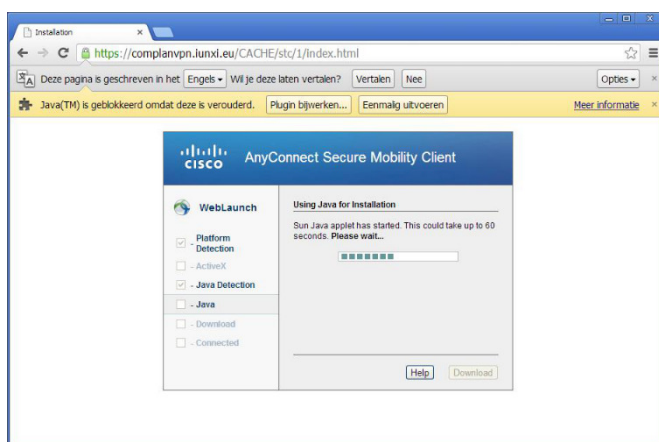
Installation ×

https://complanvpn.iunxi.eu/CACHE/stc/1/Index.html

Deze pagina is geschreven in het Engels ▾ Wil je deze laten vertalen? Vertalen Nee Opties ▾ ×

Java(TM) is geblokkeerd omdat deze is verouderd. Plugin bijwerken... Eenmalig uitvoeren Meer informatie ×

cisco AnyConnect Secure Mobility Client

WebLaunch

- Platform Detection
- ActiveX
- Java Detection
- Java
- Download
- Connected

Using Java for Installation

Sun Java applet has started. This could take up to 60 seconds. Please wait...

Help Download